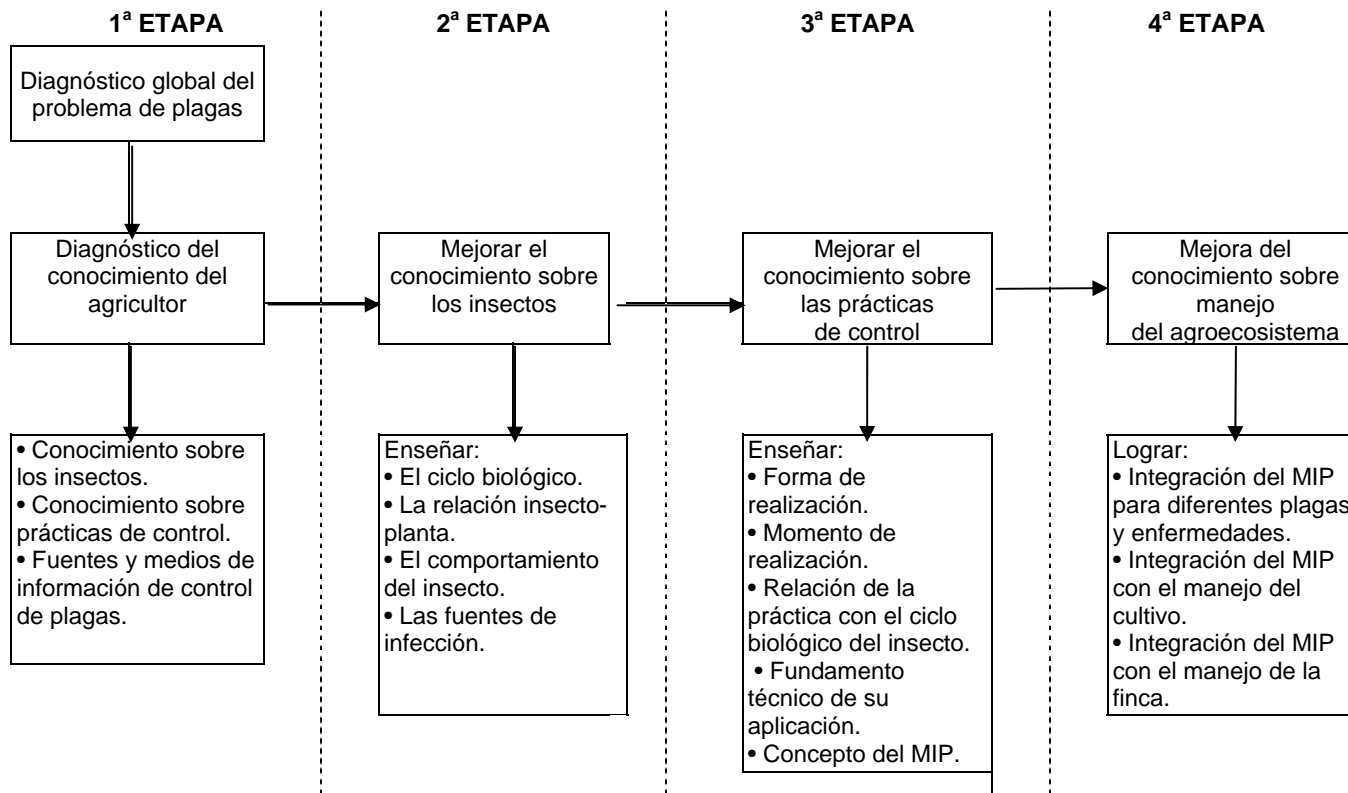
1ª ETAPA

2ª ETAPA

3ª ETAPA

4ª ETAPA

Diagnóstico global del problema de plagas

Diagnóstico del conocimiento del agricultor

• Conocimiento sobre los insectos.
• Conocimiento sobre prácticas de control.
• Fuentes y medios de información de control de plagas.

Mejorar el conocimiento sobre los insectos

Enseñar:
• El ciclo biológico.
• La relación insecto-planta.
• El comportamiento del insecto.
• Las fuentes de infección.

Mejorar el conocimiento sobre las prácticas de control

Enseñar:
• Forma de realización.
• Momento de realización.
• Relación de la práctica con el ciclo biológico del insecto.
• Fundamento técnico de su aplicación.
• Concepto del MIP.

Mejora del conocimiento sobre manejo del agroecosistema

Lograr:
• Integración del MIP para diferentes plagas y enfermedades.
• Integración del MIP con el manejo del cultivo.
• Integración del MIP con el manejo de la finca.